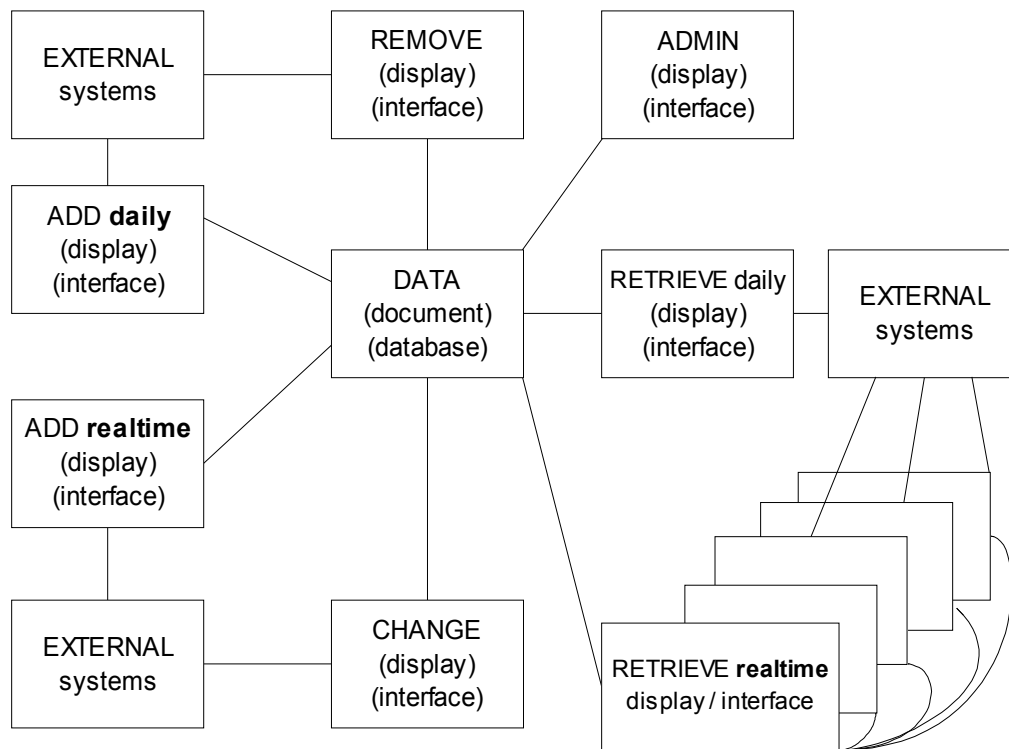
EXTERNAL systems

REMOVE (display) (interface)

ADMIN (display) (interface)

ADD **daily** (display) (interface)

DATA (document) (database)

RETRIEVE daily (display) (interface)

EXTERNAL systems

ADD **realtime** (display) (interface)

EXTERNAL systems

CHANGE (display) (interface)

RETRIEVE **realtime** display / interface